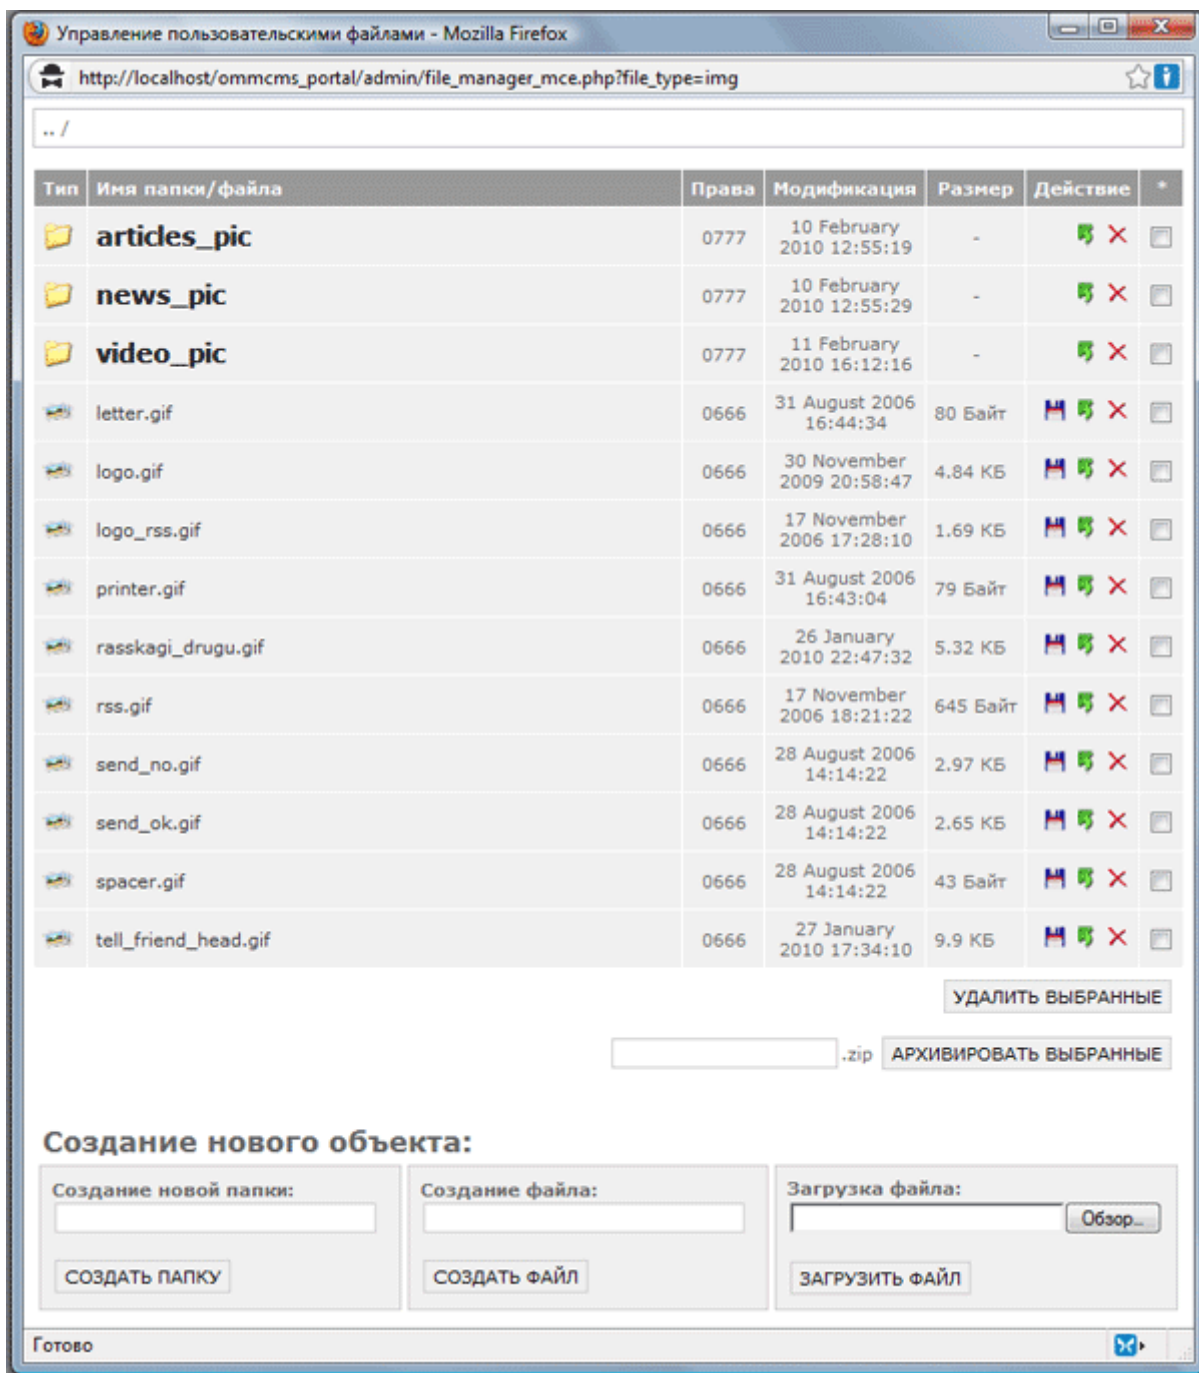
Управление пользовательскими файлами - Mozilla Firefox

http://localhost/ommcms_portal/admin/file_manager_mce.php?file_type=img

.. /

| Тип | Имя папки/файла | Права | Модификация | Размер | Действие | * |
|---|---|---|---|---|---|---|
| | articles_pic | 0777 | 10 February 2010 12:55:19 | - | | |
| | news_pic | 0777 | 10 February 2010 12:55:29 | - | | |
| | video_pic | 0777 | 11 February 2010 16:12:16 | - | | |
| | letter.gif | 0666 | 31 August 2006 16:44:34 | 80 Байт | | |
| | logo.gif | 0666 | 30 November 2009 20:58:47 | 4.84 КБ | | |
| | logo_rss.gif | 0666 | 17 November 2006 17:28:10 | 1.69 КБ | | |
| | printer.gif | 0666 | 31 August 2006 16:43:04 | 79 Байт | | |
| | rasskagi_drugu.gif | 0666 | 26 January 2010 22:47:32 | 5.32 КБ | | |
| | rss.gif | 0666 | 17 November 2006 18:21:22 | 645 Байт | | |
| | send_no.gif | 0666 | 28 August 2006 14:14:22 | 2.97 КБ | | |
| | send_ok.gif | 0666 | 28 August 2006 14:14:22 | 2.65 КБ | | |
| | spacer.gif | 0666 | 28 August 2006 14:14:22 | 43 Байт | | |
| | tell_friend_head.gif | 0666 | 27 January 2010 17:34:10 | 9.9 КБ | | |

УДАЛИТЬ ВЫБРАННЫЕ

.zip АРХИВИРОВАТЬ ВЫБРАННЫЕ

Создание нового объекта:

Создание новой папки:

СОЗДАТЬ ПАПКУ

Создание файла:

СОЗДАТЬ ФАЙЛ

Загрузка файла:

Обзор...

ЗАГРУЗИТЬ ФАЙЛ

Готово